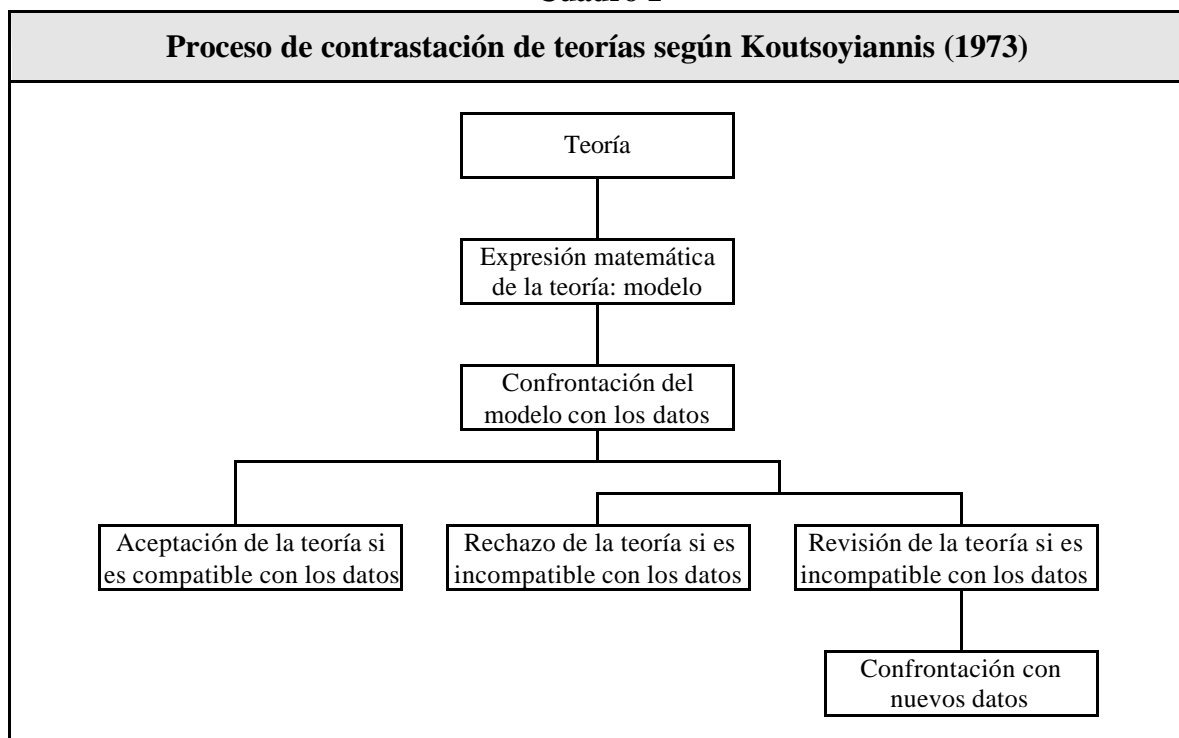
Cuadro 1

Proceso de contrastación de teorías según Koutsoyiannis (1973)

Teoría

Expresión matemática de la teoría: modelo

Confrontación del modelo con los datos

Aceptación de la teoría si es compatible con los datos

Rechazo de la teoría si es incompatible con los datos

Revisión de la teoría si es incompatible con los datos

Confrontación con nuevos datos